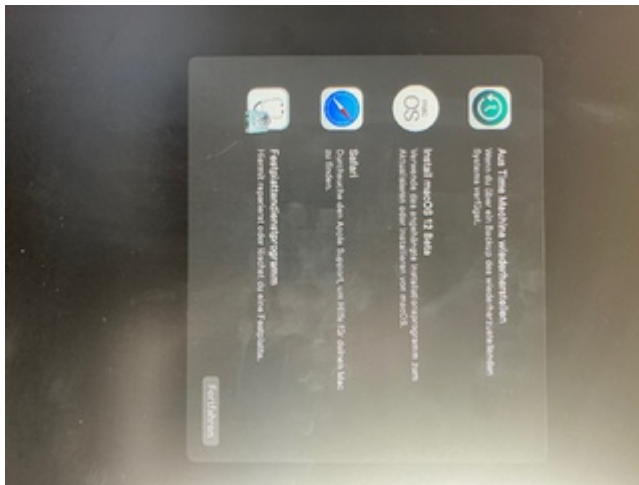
Aus Time Machine wiederherstellen
Wenn du über ein Backup des wiederherzustellenden Systems verfügst.

Install macOS 12 Beta
Verwende das angezeigte Installationsprogramm zum Aktualisieren oder Installieren von macOS.

Safari
Durchsuche den Apple Support, um Hilfe für deinen Mac zu finden.

Festplattendienstprogramm
Hiermit reparierst oder löschst du eine Festplatte.

Fortfahren